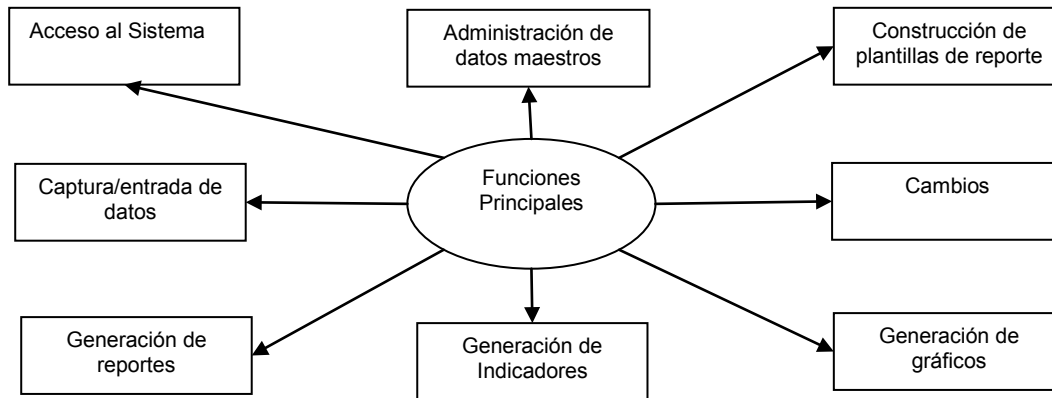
Acceso al Sistema

Administración de datos maestros

Construcción de plantillas de reporte

Captura/entrada de datos

Funciones Principales

Cambios

Generación de reportes

Generación de Indicadores

Generación de gráficos